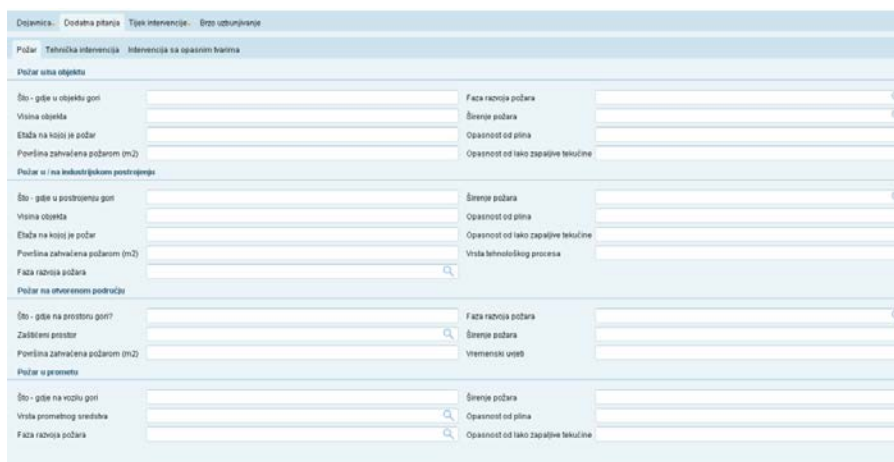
Dojavnica... Dodatna pitanja Tijek intervencije... Brzo uzbunjivanje

Požar Tehnička intervencija Intervencija sa opasnim tvarima

Požar unutar objekta

Što - gdje u objektu gori
Visina objekta
Etaža na kojoj je požar
Površina zahvaćena požarom (m2)

Faza razvoja požara
Širenje požara
Opasnost od plina
Opasnost od lako zapaljive tekućine

Požar u / na industrijskom postrojenju

Što - gdje u postrojenju gori
Visina objekta
Etaža na kojoj je požar
Površina zahvaćena požarom (m2)
Faza razvoja požara

Širenje požara
Opasnost od plina
Opasnost od lako zapaljive tekućine
Vrsta tehnološkog procesa

Požar na otvorenom području

Što - gdje na prostoru gori?
Zaštićeni prostor
Površina zahvaćena požarom (m2)

Faza razvoja požara
Širenje požara
Vremenski uvjeti

Požar u prometu

Što - gdje na vozilu gori
Vrsta prometnog sredstva
Faza razvoja požara

Širenje požara
Opasnost od plina
Opasnost od lako zapaljive tekućine